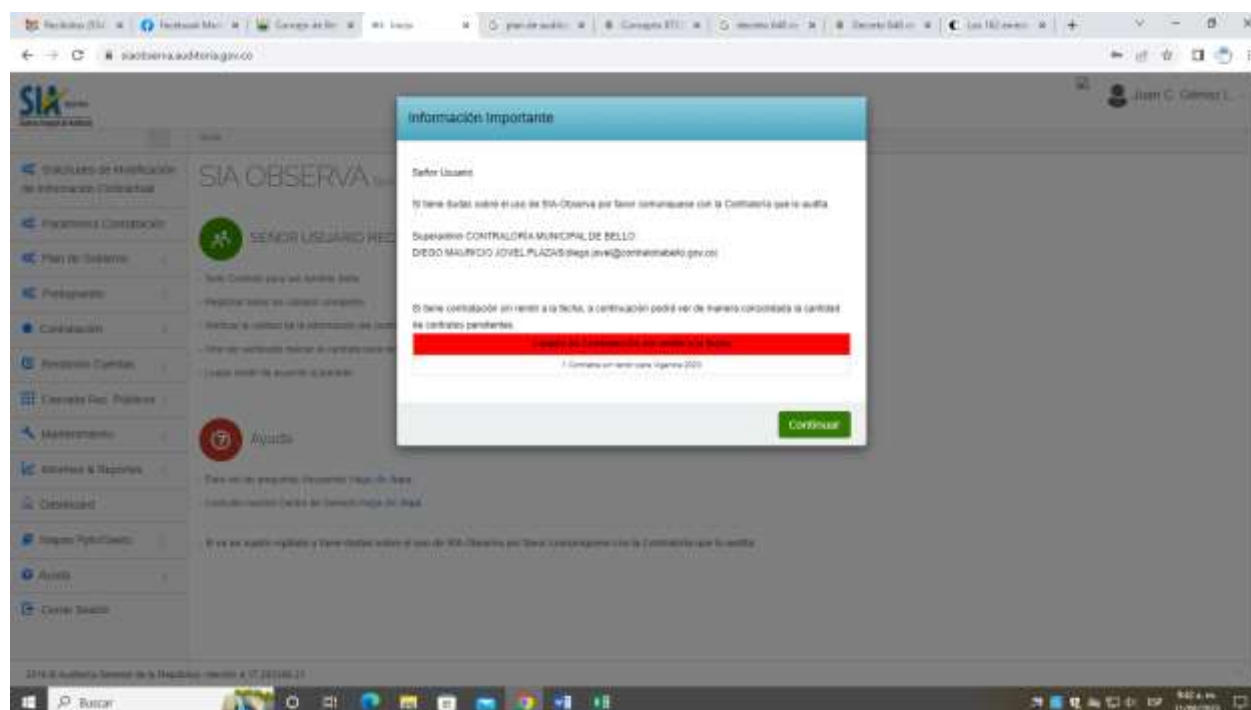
siaobserva.auditoria.gov.co

SIA

Juan C. Gómez L.

Solicitudes de Modificación de Información Contractual

Parámetros Contratación

Plan de Gobierno

Presupuesto

Contratación

Rendición Cuentas

Consulta Rec. Públicos

Mantenimiento

Informes & Reportes

Dashboard

Soporte Tipo/Datos

Ayuda

Cerrar Sesión

SIA OBSERVA

SEÑOR USUARIO REC

Ayuda

Información Importante

Señor Usuario

Si tiene dudas sobre el uso de SIA-Observa por favor comuníquese con la Contraloría que lo audita

Supervisor CONTRALORÍA MUNICIPAL DE BELLO
DIEGO MAURICIO JOVEL PLAZAS diego.jovel@contraloriabello.gov.co

Si tiene contratación sin rendir a la fecha, a continuación podrá ver de manera consolidada la cantidad de contratos pendientes.

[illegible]

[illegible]

Continuar

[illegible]

Buscar